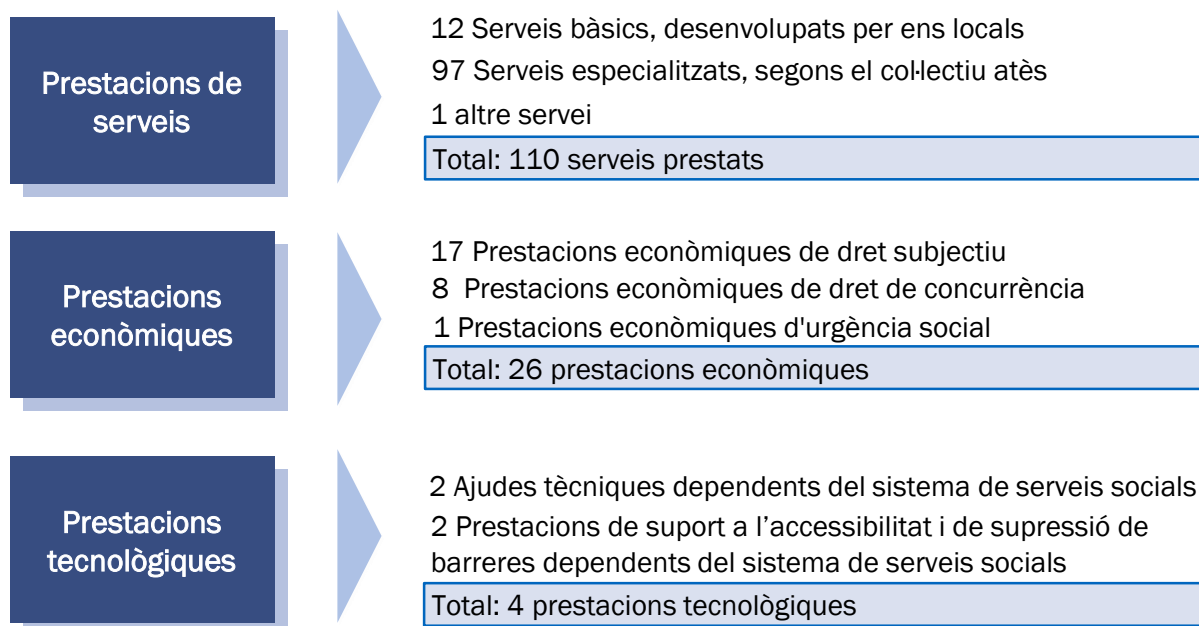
Prestacions de serveis

12 Serveis bàsics, desenvolupats per ens locals
97 Serveis especialitzats, segons el col·lectiu atès
1 altre servei
Total: 110 serveis prestats

Prestacions econòmiques

17 Prestacions econòmiques de dret subjectiu
8 Prestacions econòmiques de dret de concurrència
1 Prestacions econòmiques d'urgència social
Total: 26 prestacions econòmiques

Prestacions tecnològiques

2 Ajudes tècniques dependents del sistema de serveis socials
2 Prestacions de suport a l'accessibilitat i de supressió de barreres dependents del sistema de serveis socials
Total: 4 prestacions tecnològiques